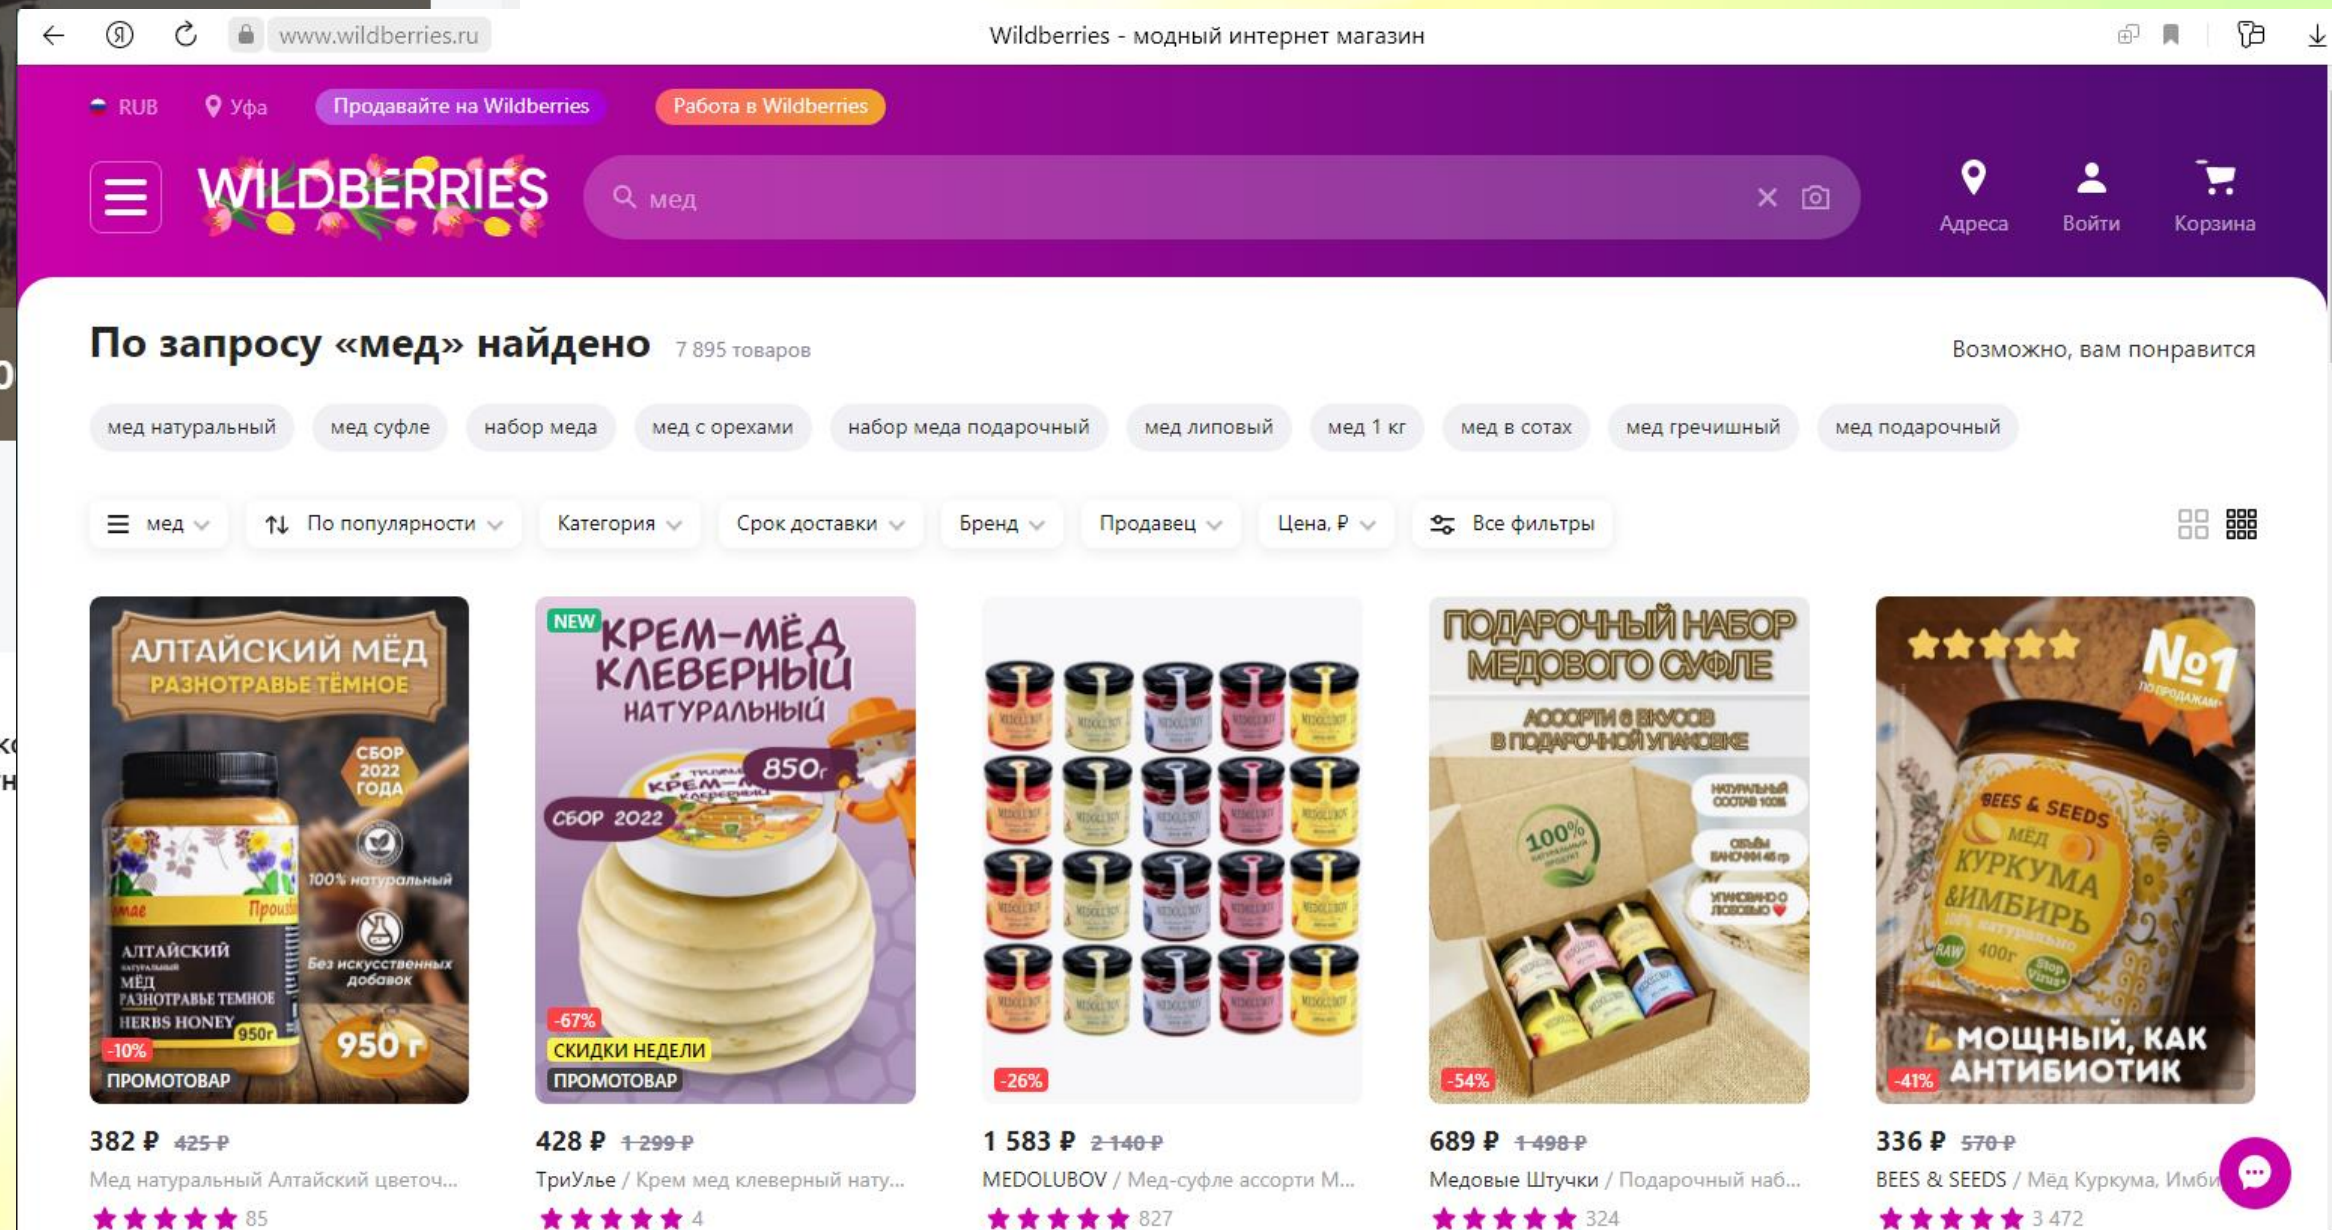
www.wildberries.ru Wildberries - модный интернет магазин

RUB Уфа Продавайте на Wildberries Работа в Wildberries

WILDBERRIES мед Адреса Войти Корзина

По запросу «мед» найдено 7 895 товаров

Возможно, вам понравится

мед натуральный мед суфле набор меда мед с орехами набор меда подарочный мед липовый мед 1 кг мед в сотах мед гречишный мед подарочный

мед По популярности Категория Срок доставки Бренд Продавец Цена, ₽ Все фильтры

АЛТАЙСКИЙ МЁД РАЗНОТРАВЬЕ ТЁМНОЕ СБОР 2022 ГОДА 100% натуральный Без искусственных добавок АЛТАЙСКИЙ МЁД РАЗНОТРАВЬЕ ТЕМНОЕ HERBS HONEY 950г 950 г -10% ПРОМОТОВАР

382 ₽ 425 ₽
Мед натуральный Алтайский цветоч...
85

NEW КРЕМ-МЁД КЛЕВЕРНЫЙ НАТУРАЛЬНЫЙ 850г СБОР 2022 -67% СКИДКИ НЕДЕЛИ ПРОМОТОВАР

428 ₽ 1 299 ₽
ТриУлье / Крем мед клеверный нату...
4

-26%

1 583 ₽ 2 140 ₽
MEDOLUBOV / Мед-суфле ассорти М...
827

ПОДАРОЧНЫЙ НАБОР МЕДОВОГО СУФЛЕ АССОРТИ 6 ВКУСОВ В ПОДАРОЧНОЙ УПАКОВКЕ 100% -54%

689 ₽ 1 498 ₽
Медовые Штучки / Подарочный наб...
324

№1 ПО ПРОДАЖАМ BEES & SEEDS МЁД КУРКУМА &ИМБИРЬ 400г МОЩНЫЙ, КАК АНТИБИОТИК -41%

336 ₽ 570 ₽
BEES & SEEDS / Мёд Куркума, Имби
3 472